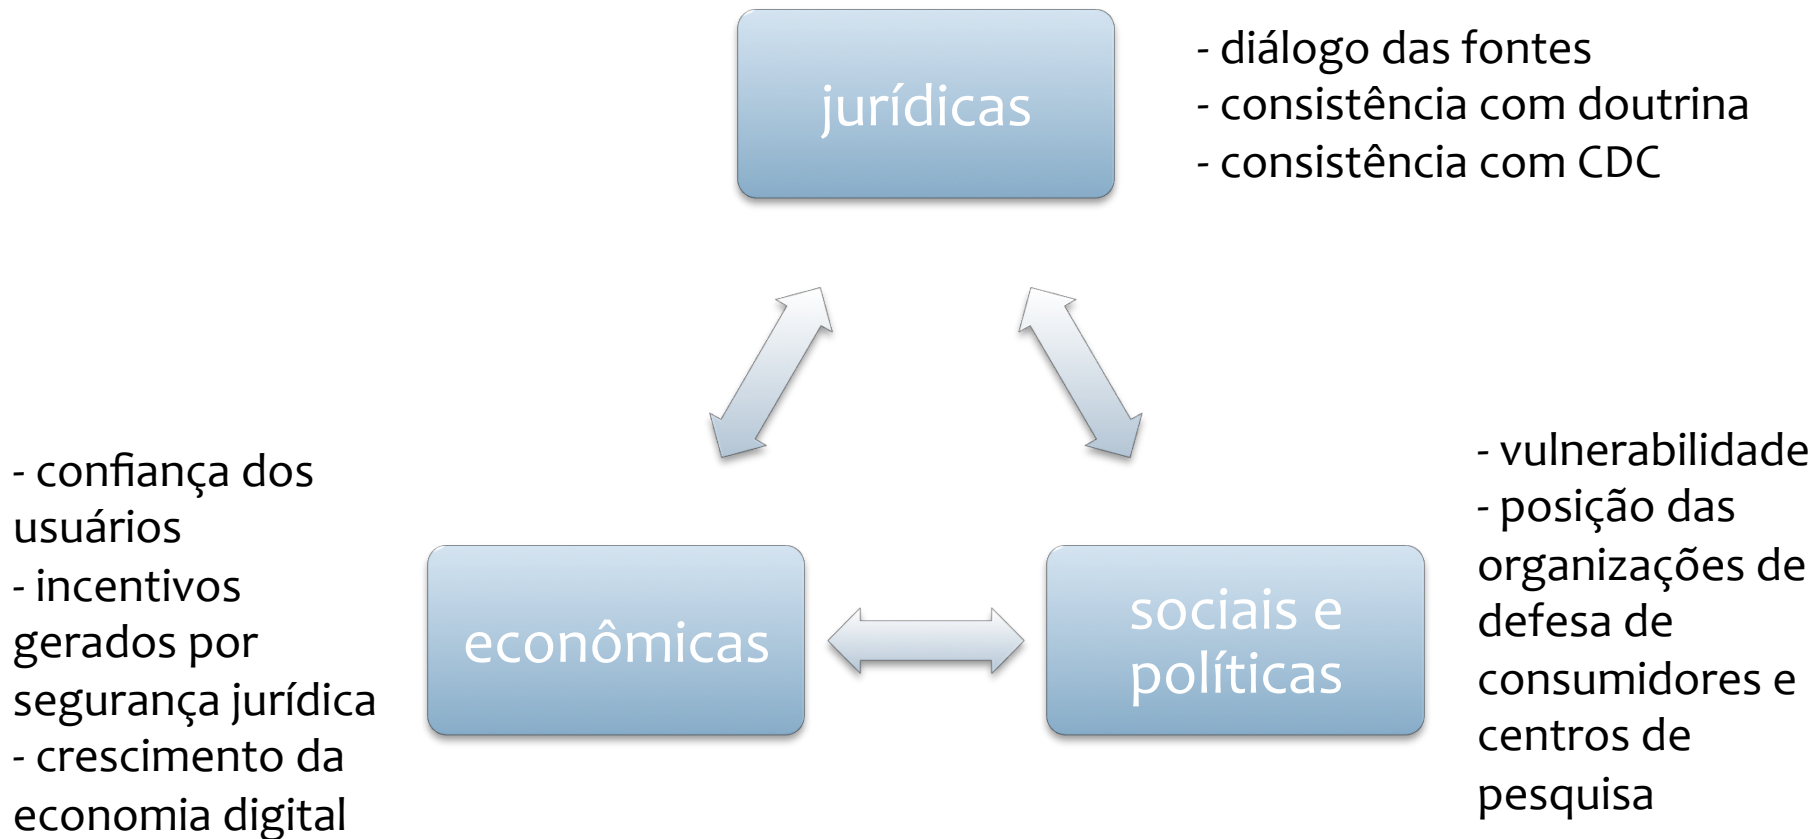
jurídicas

- diálogo das fontes
- consistência com doutrina
- consistência com CDC

- confiança dos usuários
- incentivos gerados por segurança jurídica
- crescimento da economia digital

econômicas

sociais e políticas

- vulnerabilidade
- posição das organizações de defesa de consumidores e centros de pesquisa